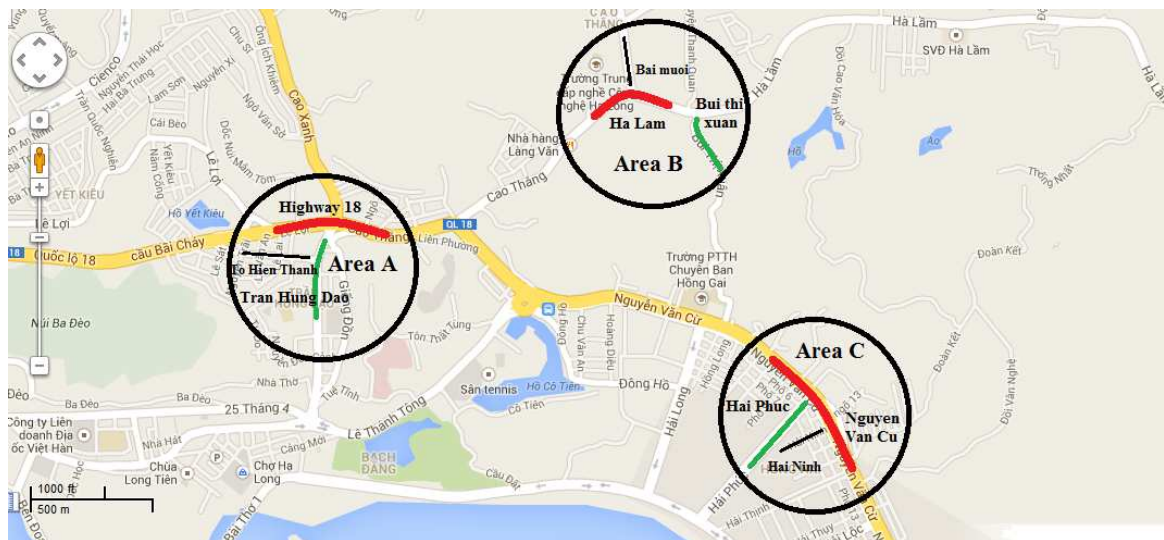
Cienco
Nguyễn Thái Học
Hai Bà Trưng
Trần Quốc Nghiễn
Lam Sơn
Nguyễn Xí
Chu Sĩ
Ông Ích Khiêm
Cao Xanh
Ngô Văn Sở
Cái Đèo
Yết Kiêu
Năm Công
Dốc Nửa Mắm Tôm
Lê Lợi
Hồ Yết Kiêu
YẾT KIÊU
Lê Lợi
18
Quốc lộ 18
cầu Bãi Cháy
Highway 18
To Hien Thanh
Area A
Tran Hung Dao
Giếng Đồn
Liên Phương
Cao Thắng
QL 18
Núi Ba Đèo
Tôn Thất Tùng
Nhà Thờ
Tuệ Tĩnh
25 Tháng 4
Bà Đèo
Công ty Liên doanh Địa ốc Việt Hàn
Nhà Hát
Cảng Mới
Lê Thánh Tông
BẠCH ĐẰNG
Chùa Long Tiên
Chợ Hạ Long
Bãi Thơ 1
1000 ft
500 m
CAO THẮNG
Bai muoi
Trường Trung cấp nghề Công nghệ Hạ Long
Bui thi xuan
Ha Lam
Nhà hàng Làng Văn
Area B
Hà Lầm
SVĐ Hà Lầm
Hà Lầm
Đồi Cao Văn Hóa
Hồ
Thống Nhất
Trường PTTH Chuyên Hạ Long
Hồng Gai
Đoàn Kết
Nguyễn Văn Cừ
Hoàng Diệu
Chu Văn An
Đồng Hồ
Sân tennis
Hồ Cô Tiên
Cô Tiên
Hải Long
Area C
Hai Phuc
Nguyen Van Cu
Hai Ninh
Đoàn Kết
Đồi Văn Nghệ
Hải Phúc
Hải Thịnh
Cầu Đất